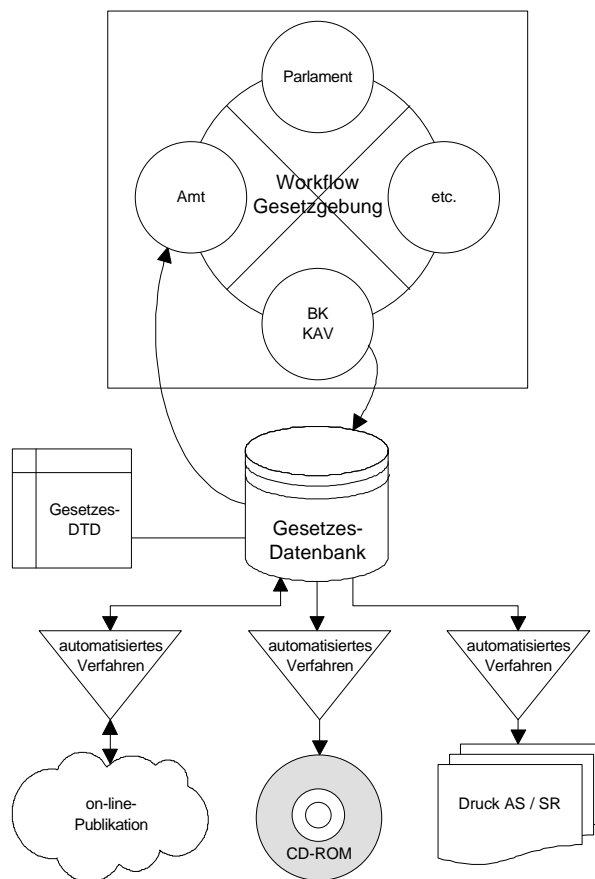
Parlament

Amt

Workflow Gesetzgebung

etc.

BK KAV

Gesetzes-DTD

Gesetzes-Datenbank

automatisiertes Verfahren

automatisiertes Verfahren

automatisiertes Verfahren

on-line-Publikation

CD-ROM

Druck AS / SR